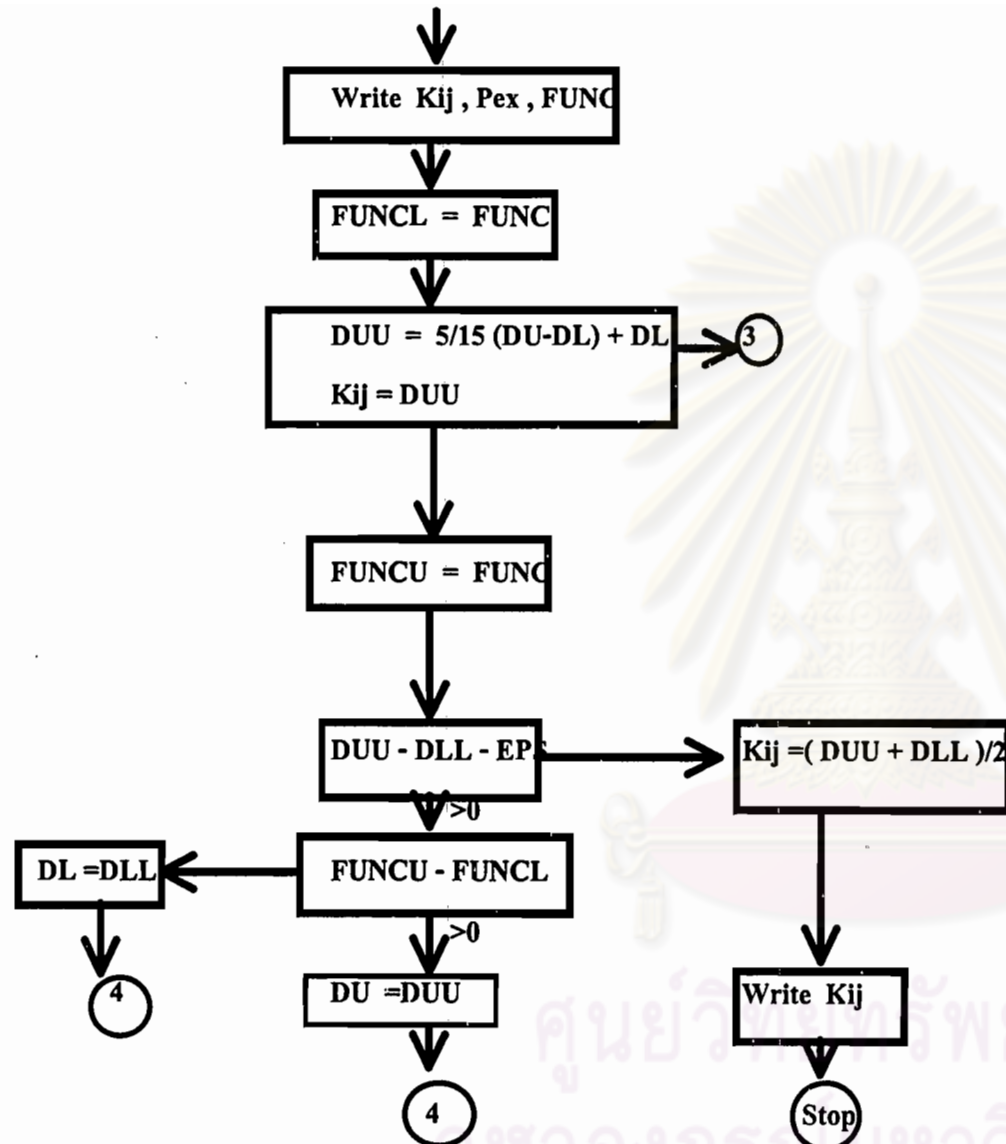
Write Kij , Pex , FUNC

FUNCL = FUNC

DUU = 5/15 (DU-DL) + DL

Kij = DUU

3

FUNCU = FUNC

DUU - DLL - EPS

Kij =( DUU + DLL )/2

>0

DL =DLL

FUNCU - FUNCL

>0

4

DU =DUU

Write Kij

4

Stop

ศูนย์วิทยทรัพ